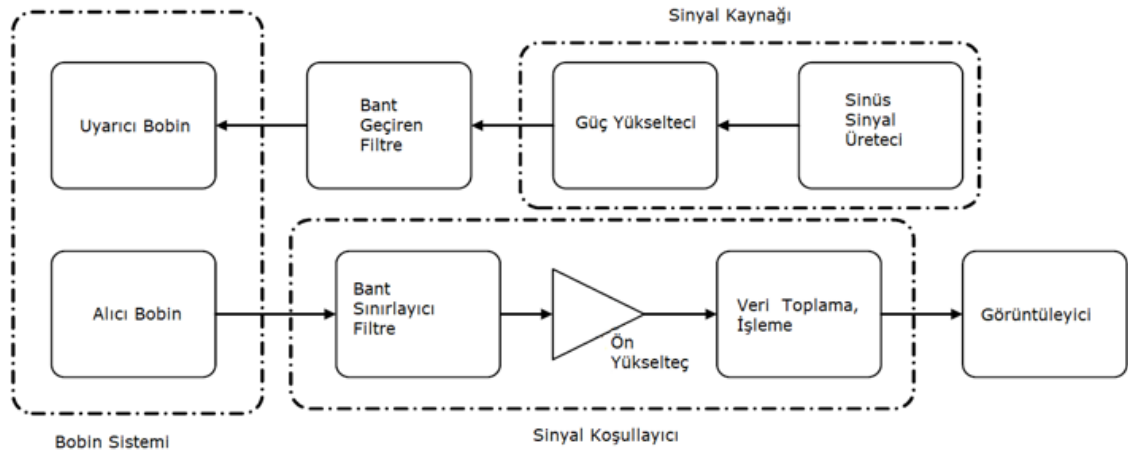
Sinyal Kaynağı

Uyarıcı Bobin

Bant Geçiren Filtre

Güç Yükselteci

Sinüs Sinyal Üreteci

Alıcı Bobin

Bant Sınırlayıcı Filtre

Ön Yükselteç

Veri Toplama, İşleme

Görüntüleyici

Bobin Sistemi

Sinyal Koşullayıcı